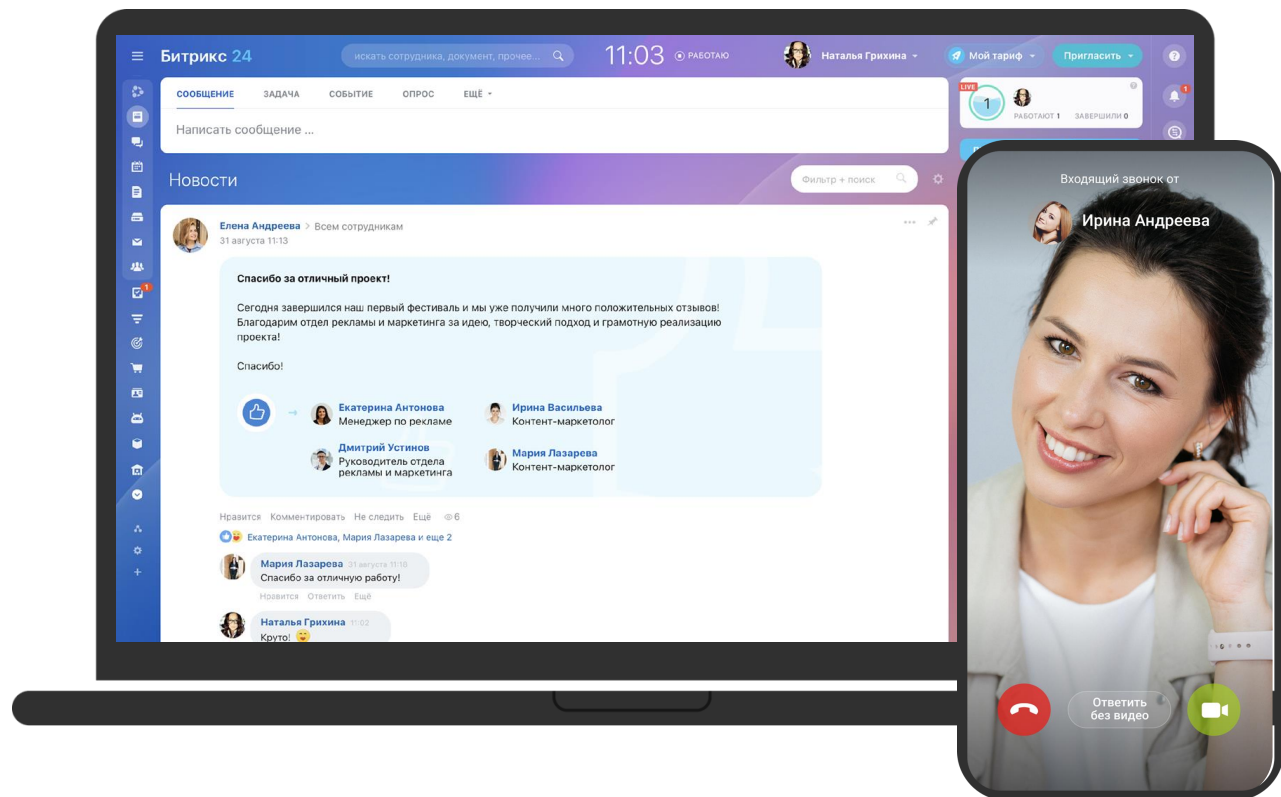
Битрикс 24 искать сотрудника, документ, прочее... 11:03 РАБОТАЮ Наталья Грихина Мой тариф Пригласить

СООБЩЕНИЕ ЗАДАЧА СОБЫТИЕ ОПРОС ЕЩЁ

Написать сообщение ...

LIVE 1 РАБОТАЮТ 1 ЗАВЕРШИЛИ 0

Новости

Фильтр + поиск

Елена Андреева > Всем сотрудникам
31 августа 11:13

Спасибо за отличный проект!

Сегодня завершился наш первый фестиваль и мы уже получили много положительных отзывов! Благодарим отдел рекламы и маркетинга за идею, творческий подход и грамотную реализацию проекта!

Спасибо!

Екатерина Антонова
Менеджер по рекламе

Ирина Васильева
Контент-маркетолог

Дмитрий Устинов
Руководитель отдела рекламы и маркетинга

Мария Лазарева
Контент-маркетолог

Нравится Комментировать Не следить Ещё 6

Екатерина Антонова, Мария Лазарева и еще 2

Мария Лазарева 31 августа 11:10
Спасибо за отличную работу!
Нравится Ответить Ещё

Наталья Грихина 11:02
Круто!

Входящий звонок от
Ирина Андреева

Ответить без видео